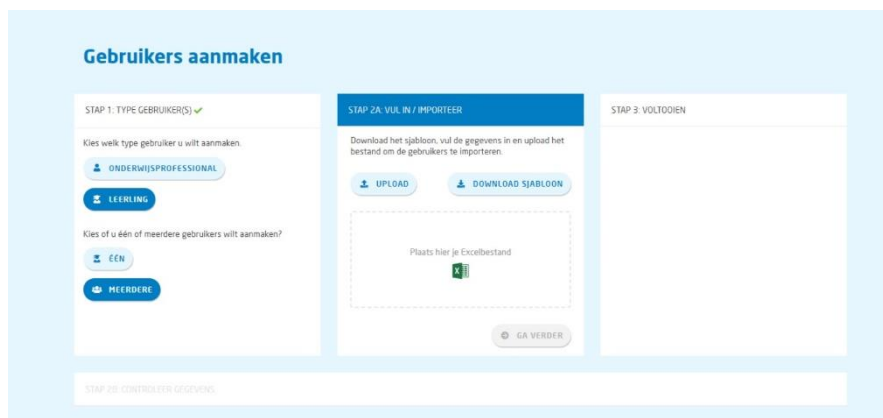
Gebruikers aanmaken

STAP 1: TYPE GEBRUIKER(S)

Kies welk type gebruiker u wilt aanmaken.

ONDERWIJSPROFESSIONAL

LEERLING

Kies of u één of meerdere gebruikers wilt aanmaken?

ÉÉN

MEERDERE

STAP 2A: VUL IN / IMPORTEER

Download het sjabloon, vul de gegevens in en upload het bestand om de gebruikers te importeren.

UPLOAD

DOWNLOAD SJABLOON

Plaats hier je Excelbestand

GA VERDER

STAP 3: VOLTOOIEN

STAP 2B: CONTROLEER GEGEVENS